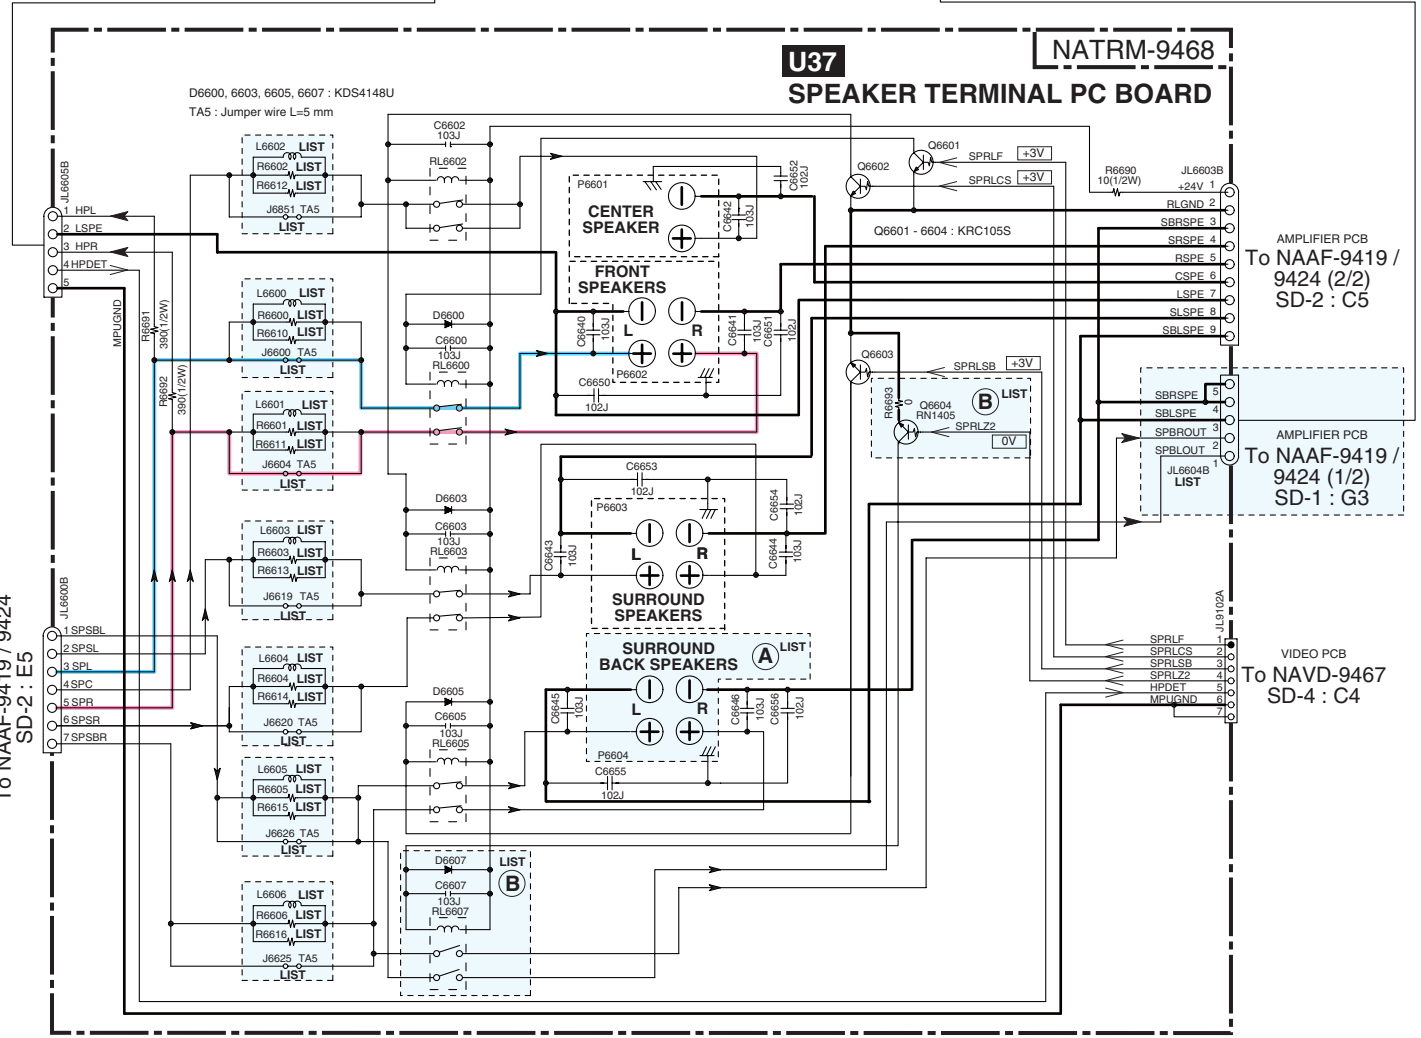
NATRM-9468

U37
SPEAKER TERMINAL PC BOARD

D6600, 6603, 6605, 6607 : KDS4148U
TA5 : Jumper wire L=5 mm

JL6605B
1 HPL
2 LSPE
3 HPR
4 HPDET
5

MPUGND

R6691 390(1/2W)
R6692 390(1/2W)

L6602 LIST
R6602 LIST
R6612 LIST
J6851 TA5
LIST

L6600 LIST
R6600 LIST
R6610 LIST
J6600 TA5
LIST

L6601 LIST
R6601 LIST
R6611 LIST
J6604 TA5
LIST

L6603 LIST
R6603 LIST
R6613 LIST
J6619 TA5
LIST

L6604 LIST
R6604 LIST
R6614 LIST
J6620 TA5
LIST

L6605 LIST
R6605 LIST
R6615 LIST
J6626 TA5
LIST

L6606 LIST
R6606 LIST
R6616 LIST
J6625 TA5
LIST

C6602 103J
RL6602
D6600
C6600 103J
RL6600
D6603
C6603 103J
RL6603
D6605
C6605 103J
RL6605
LIST
D6607
C6607 103J
RL6607
B

P6601
CENTER SPEAKER
C6642 103J
C6652 102J

FRONT SPEAKERS
C6640 103J
L
R
C6641 103J
C6651 102J
P6602
C6650 102J

C6653 102J
P6603
C6643 103J
C6654 102J
C6644 103J
L
R
SURROUND SPEAKERS

SURROUND BACK SPEAKERS
A LIST
C6645 103J
L
R
C6646 103J
C6656 102J
P6604
C6655 102J

JL6600B
1 SPSBL
2 SPSL
3 SPL
4 SPC
5 SPR
6 SPSR
7 SPSBR

To NAAF-9419 / 9424
SD-2 : E5

Q6602
Q6601
SPRLF +3V
SPRLCS +3V
Q6601 - 6604 : KRC105S
R6690 10(1/2W)
JL6603B
+24V 1
RLGND 2
SBRSPE 3
SRSPE 4
RSPE 5
CSPE 6
LSPE 7
SLSPE 8
SBLSPE 9

AMPLIFIER PCB
To NAAF-9419 / 9424 (2/2)
SD-2 : C5

Q6603
SPRLSB +3V
R6693 0
Q6604 RN1405
B LIST
SPRLZ2
0V

SBRSPE 5
SBLSPE 4
SPBROUT 3
SPBLOUT 2
1
JL6604B LIST

AMPLIFIER PCB
To NAAF-9419 / 9424 (1/2)
SD-1 : G3

JL9102A
SPRLF 1
SPRLCS 2
SPRLSB 3
SPRLZ2 4
HPDET 5
MPUGND 6
7

VIDEO PCB
To NAVD-9467
SD-4 : C4